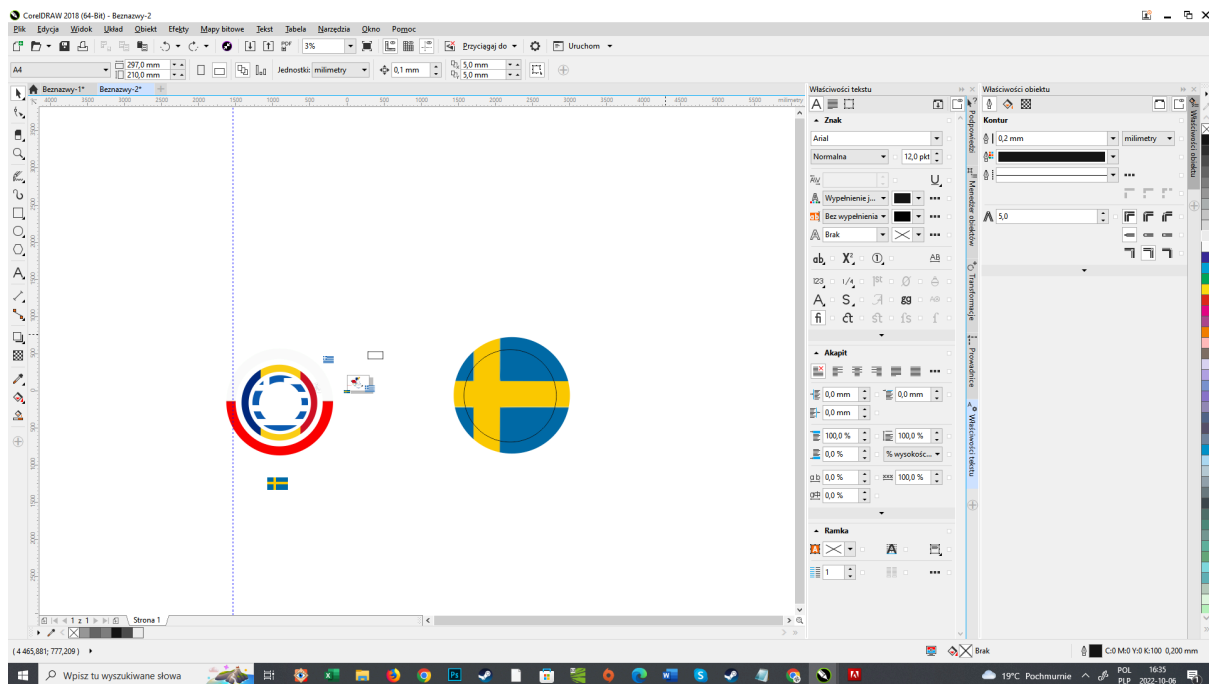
CorelDRAW 2018 (64-Bit) - Beznazwy-2

Plik Edycja Widok Układ Obiekt Efekty Mapy bitowe Tekst Tabela Narzędzia Okno Pomoc

3% Przyciągaj do Uruchom

A4 297,0 mm 210,0 mm Jednostki: milimetry 0,1 mm 5,0 mm 5,0 mm

Beznazwy-1* Beznazwy-2*

milimetry

1 z 1 Strona 1

Właściwości tekstu

Znak

Arial

Normalna 12,0 pkt

Wypełnienie j...

Bez wypełnienia

Brak

Akapit

0,0 mm 0,0 mm

0,0 mm

100,0 % 100,0 %

0,0 % % wysokości...

0,0 % 100,0 %

0,0 %

Ramka

1

Podpowiedzi Menedżer obiektów Transformacje Prowadnice Właściwości tekstu

Właściwości obiektu

Kontur

0,2 mm milimetry

5,0

Właściwości obiektu

( 4 465,881; 777,209 )

Brak C:0 M:0 Y:0 K:100 0,200 mm

Wpisz tu wyszukiwane słowa

19°C Pochmurnie POL PLP 16:35 2022-10-06